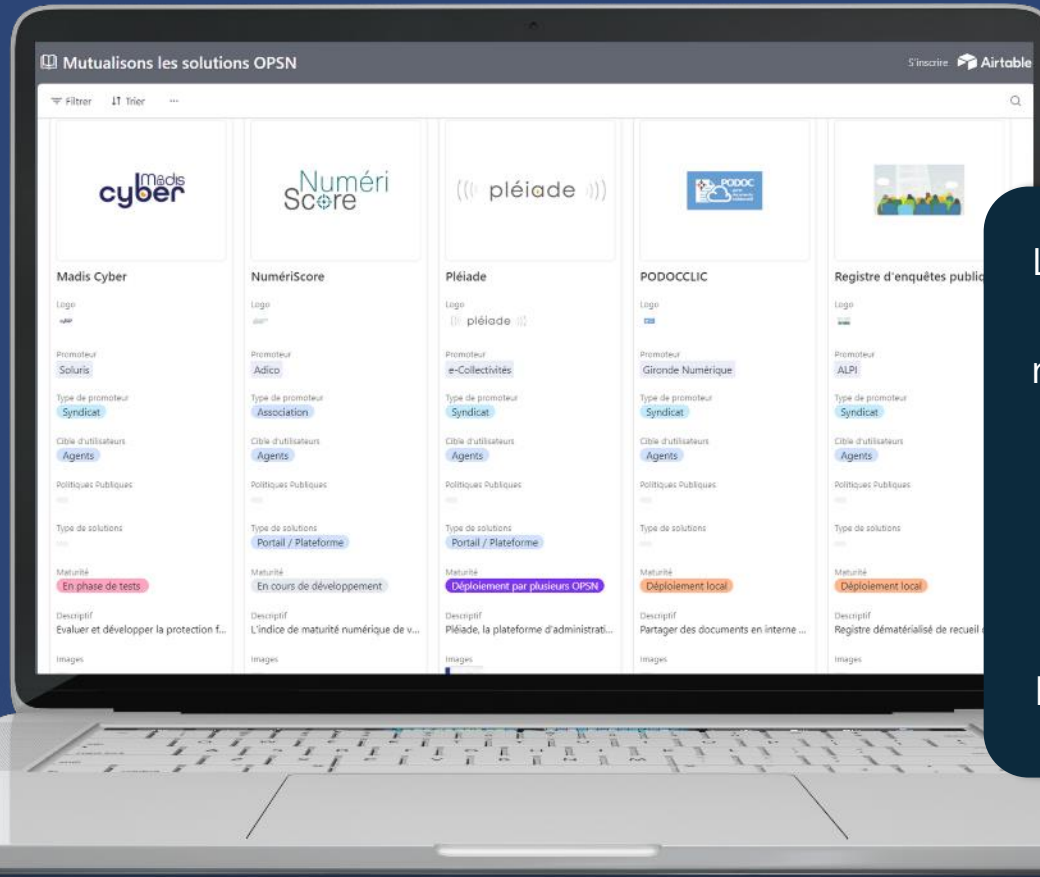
Mutualisons les solutions OPSN

S'inscrire Airtable

Filtrer Trier ···

Madis cyber

Numéri Score

pléiade

PODOC

Madis Cyber
Logo
Promoteur
Soluris
Type de promoteur
Syndicat
Cible d'utilisateurs
Agents
Politiques Publiques
Type de solutions
Maturité
En phase de tests
Descriptif
Evaluer et développer la protection f...
Images

NumériScore
Logo
Promoteur
Adico
Type de promoteur
Association
Cible d'utilisateurs
Agents
Politiques Publiques
Type de solutions
Portail / Plateforme
Maturité
En cours de développement
Descriptif
L'indice de maturité numérique de v...
Images

Pléiade
Logo
pléiade
Promoteur
e-Collectivités
Type de promoteur
Syndicat
Cible d'utilisateurs
Agents
Politiques Publiques
Type de solutions
Portail / Plateforme
Maturité
Déploiement par plusieurs OPSN
Descriptif
Pléiade, la plateforme d'administrati...
Images

PODOCCLIC
Logo
Promoteur
Gironde Numérique
Type de promoteur
Syndicat
Cible d'utilisateurs
Agents
Politiques Publiques
Type de solutions
Maturité
Déploiement local
Descriptif
Partager des documents en interne ...
Images

Registre d'enquêtes publiq
Logo
Promoteur
ALPI
Type de promoteur
Syndicat
Cible d'utilisateurs
Agents
Politiques Publiques
Type de solutions
Maturité
Déploiement local
Descriptif
Registre dématérialisé de recueil
Images

L
n
I